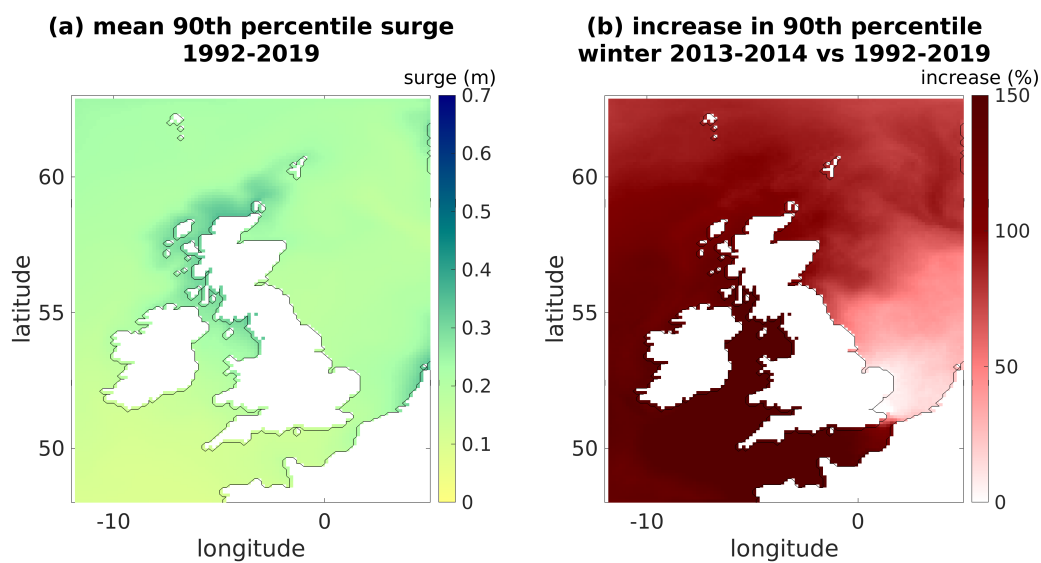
(a) mean 90th percentile surge 1992-2019

surge (m)

0.7
0.6
0.5
0.4
0.3
0.2
0.1
0

60
55
50

latitude

-10
0

longitude

(b) increase in 90th percentile winter 2013-2014 vs 1992-2019

increase (%)

150
100
50
0

60
55
50

latitude

-10
0

longitude